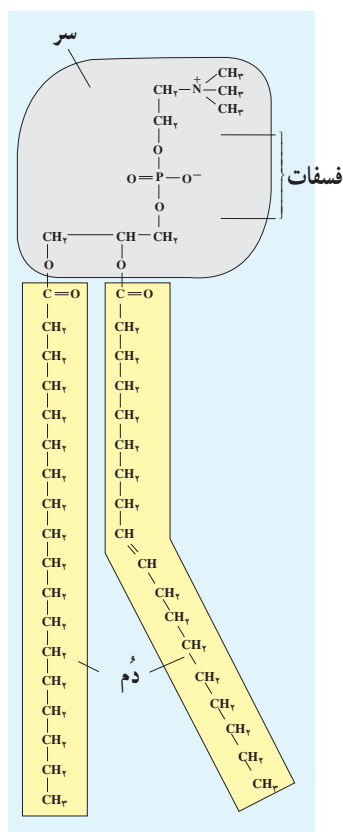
سر

$CH_۳$
$CH_۲-\overset{+}{N}-CH_۳$
$CH_۳$
$CH_۲$
O
$O=P-O^-$
O

فسفات

$CH_۲ - CH - CH_۲$
O O
$C=O$ $C=O$
$CH_۲$ $CH_۲$
$CH_۲$ $CH_۲$
$CH_۲$ $CH_۲$
$CH_۲$ $CH_۲$
$CH_۲$ $CH_۲$
$CH_۲$ $CH_۲$
$CH_۲$ $CH_۲$
$CH_۲$ CH
$CH_۲$ CH
$CH_۲$ $CH_۲$
$CH_۲$ $CH_۲$
$CH_۲$ $CH_۲$
$CH_۲$ $CH_۲$
$CH_۲$ $CH_۲$
$CH_۲$ $CH_۲$
$CH_۲$ $CH_۳$
$CH_۳$

دُم